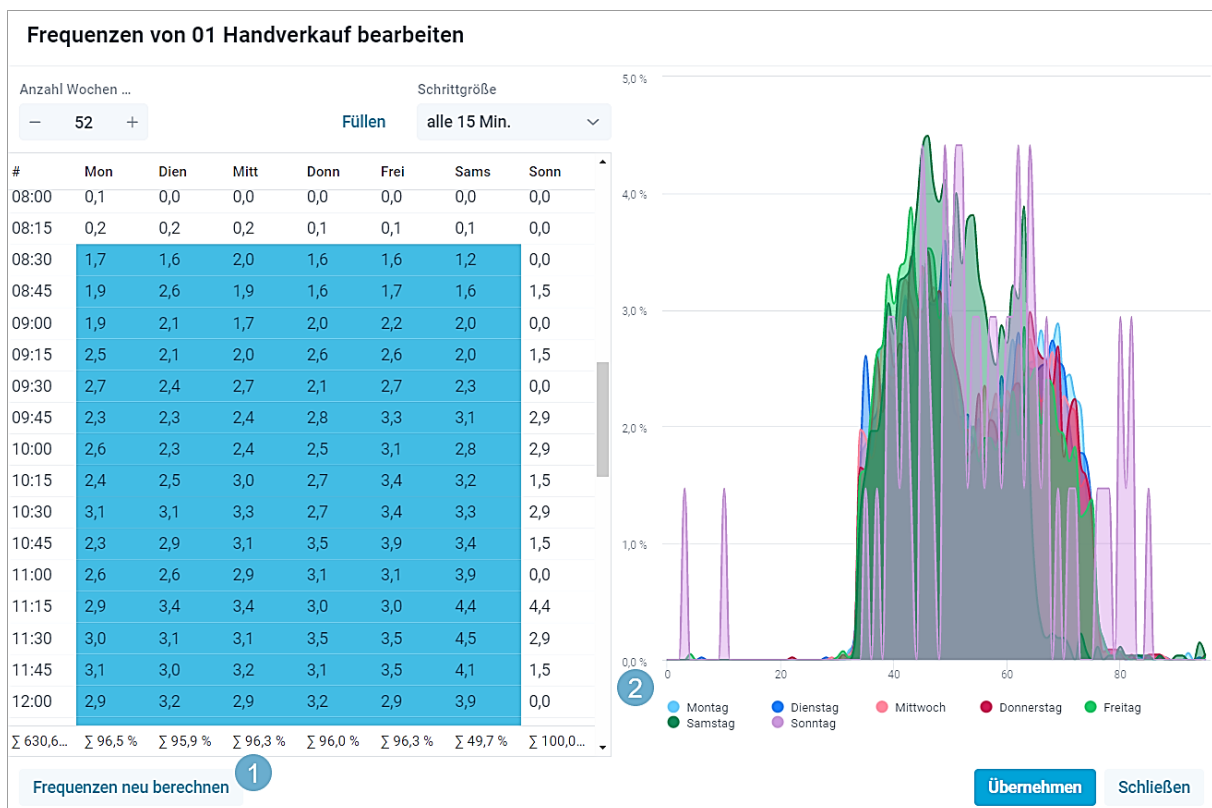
Frequenzen von 01 Handverkauf bearbeiten

Anzahl Wochen ...
− 52 +

Füllen

Schrittgröße
alle 15 Min.

| # | Mon | Dien | Mitt | Donn | Frei | Sams | Sonn |
|---|---|---|---|---|---|---|---|
| 08:00 | 0,1 | 0,0 | 0,0 | 0,0 | 0,0 | 0,0 | 0,0 |
| 08:15 | 0,2 | 0,2 | 0,2 | 0,1 | 0,1 | 0,1 | 0,0 |
| 08:30 | 1,7 | 1,6 | 2,0 | 1,6 | 1,6 | 1,2 | 0,0 |
| 08:45 | 1,9 | 2,6 | 1,9 | 1,6 | 1,7 | 1,6 | 1,5 |
| 09:00 | 1,9 | 2,1 | 1,7 | 2,0 | 2,2 | 2,0 | 0,0 |
| 09:15 | 2,5 | 2,1 | 2,0 | 2,6 | 2,6 | 2,0 | 1,5 |
| 09:30 | 2,7 | 2,4 | 2,7 | 2,1 | 2,7 | 2,3 | 0,0 |
| 09:45 | 2,3 | 2,3 | 2,4 | 2,8 | 3,3 | 3,1 | 2,9 |
| 10:00 | 2,6 | 2,3 | 2,4 | 2,5 | 3,1 | 2,8 | 2,9 |
| 10:15 | 2,4 | 2,5 | 3,0 | 2,7 | 3,4 | 3,2 | 1,5 |
| 10:30 | 3,1 | 3,1 | 3,3 | 2,7 | 3,4 | 3,3 | 2,9 |
| 10:45 | 2,3 | 2,9 | 3,1 | 3,5 | 3,9 | 3,4 | 1,5 |
| 11:00 | 2,6 | 2,6 | 2,9 | 3,1 | 3,1 | 3,9 | 0,0 |
| 11:15 | 2,9 | 3,4 | 3,4 | 3,0 | 3,0 | 4,4 | 4,4 |
| 11:30 | 3,0 | 3,1 | 3,1 | 3,5 | 3,5 | 4,5 | 2,9 |
| 11:45 | 3,1 | 3,0 | 3,2 | 3,1 | 3,5 | 4,1 | 1,5 |
| 12:00 | 2,9 | 3,2 | 2,9 | 3,2 | 2,9 | 3,9 | 0,0 |
| ∑ 630,6... | ∑ 96,5 % | ∑ 95,9 % | ∑ 96,3 % | ∑ 96,0 % | ∑ 96,3 % | ∑ 49,7 % | ∑ 100,0... |

5,0 %
4,0 %
3,0 %
2,0 %
1,0 %
0,0 %
0 20 40 60 80

2

Montag Dienstag Mittwoch Donnerstag Freitag
Samstag Sonntag

Frequenzen neu berechnen
1

Übernehmen
Schließen